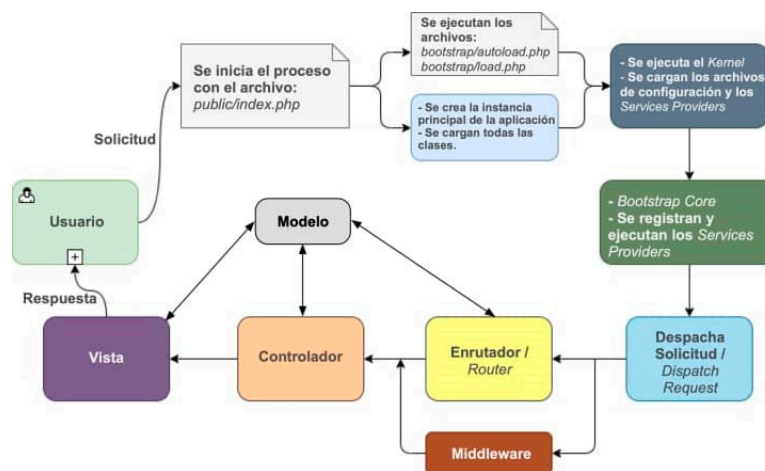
Solicitud

Usuario

Respuesta

Se inicia el proceso con el archivo: public/index.php

Se ejecutan los archivos: bootstrap/autoload.php bootstrap/load.php

- Se crea la instancia principal de la aplicación
- Se cargan todas las clases.

- Se ejecuta el Kernel
- Se cargan los archivos de configuración y los Services Providers

- Bootstrap Core
- Se registran y ejecutan los Services Providers

Modelo

Vista

Controlador

Enrutador / Router

Despacha Solicitud / Dispatch Request

Middleware